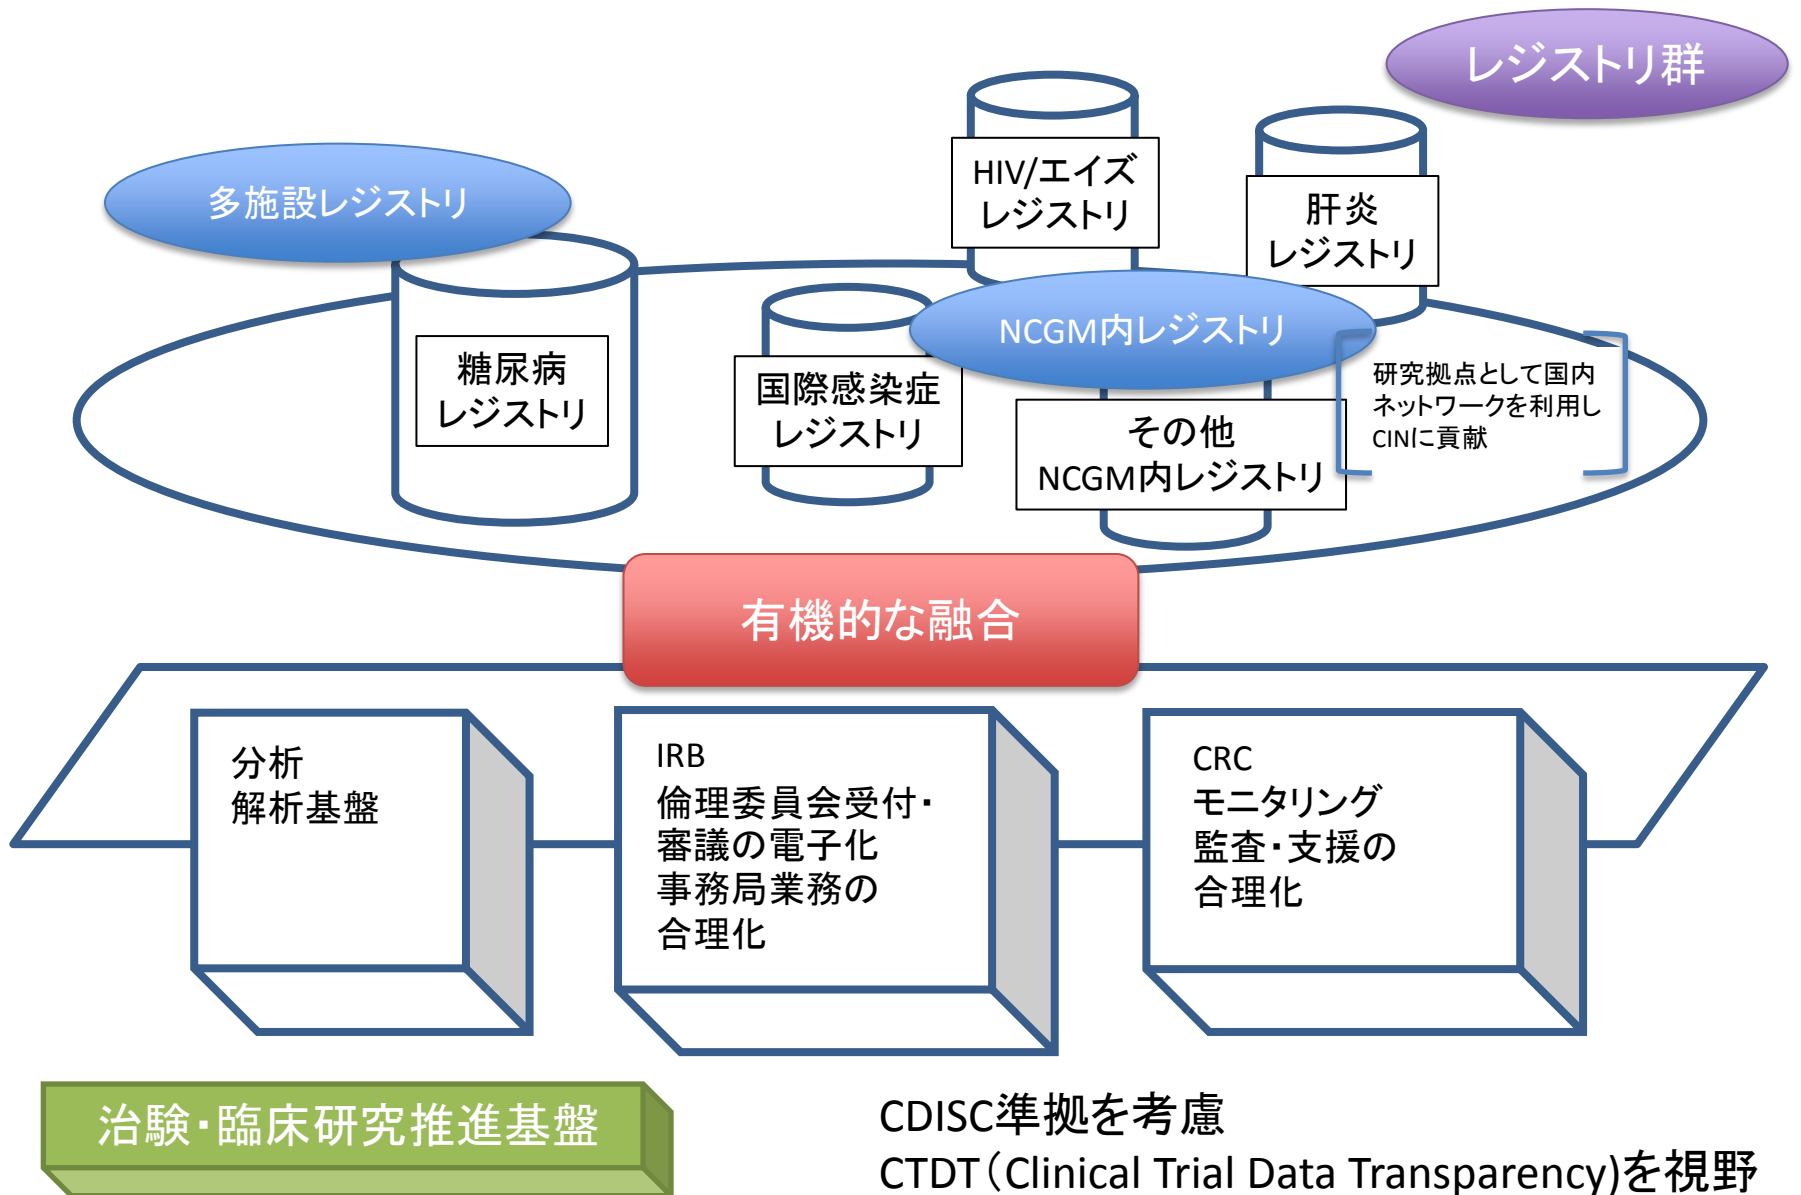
レジストリ群

HIV/エイズ
レジストリ

肝炎
レジストリ

多施設レジストリ

糖尿病
レジストリ

国際感染症
レジストリ

NCGM内レジストリ

研究拠点として国内ネットワークを利用しCINに貢献

その他
NCGM内レジストリ

有機的な融合

分析
解析基盤

IRB
倫理委員会受付・
審議の電子化
事務局業務の
合理化

CRC
モニタリング
監査・支援の
合理化

治験・臨床研究推進基盤

CDISC準拠を考慮
CTDT（Clinical Trial Data Transparency)を視野